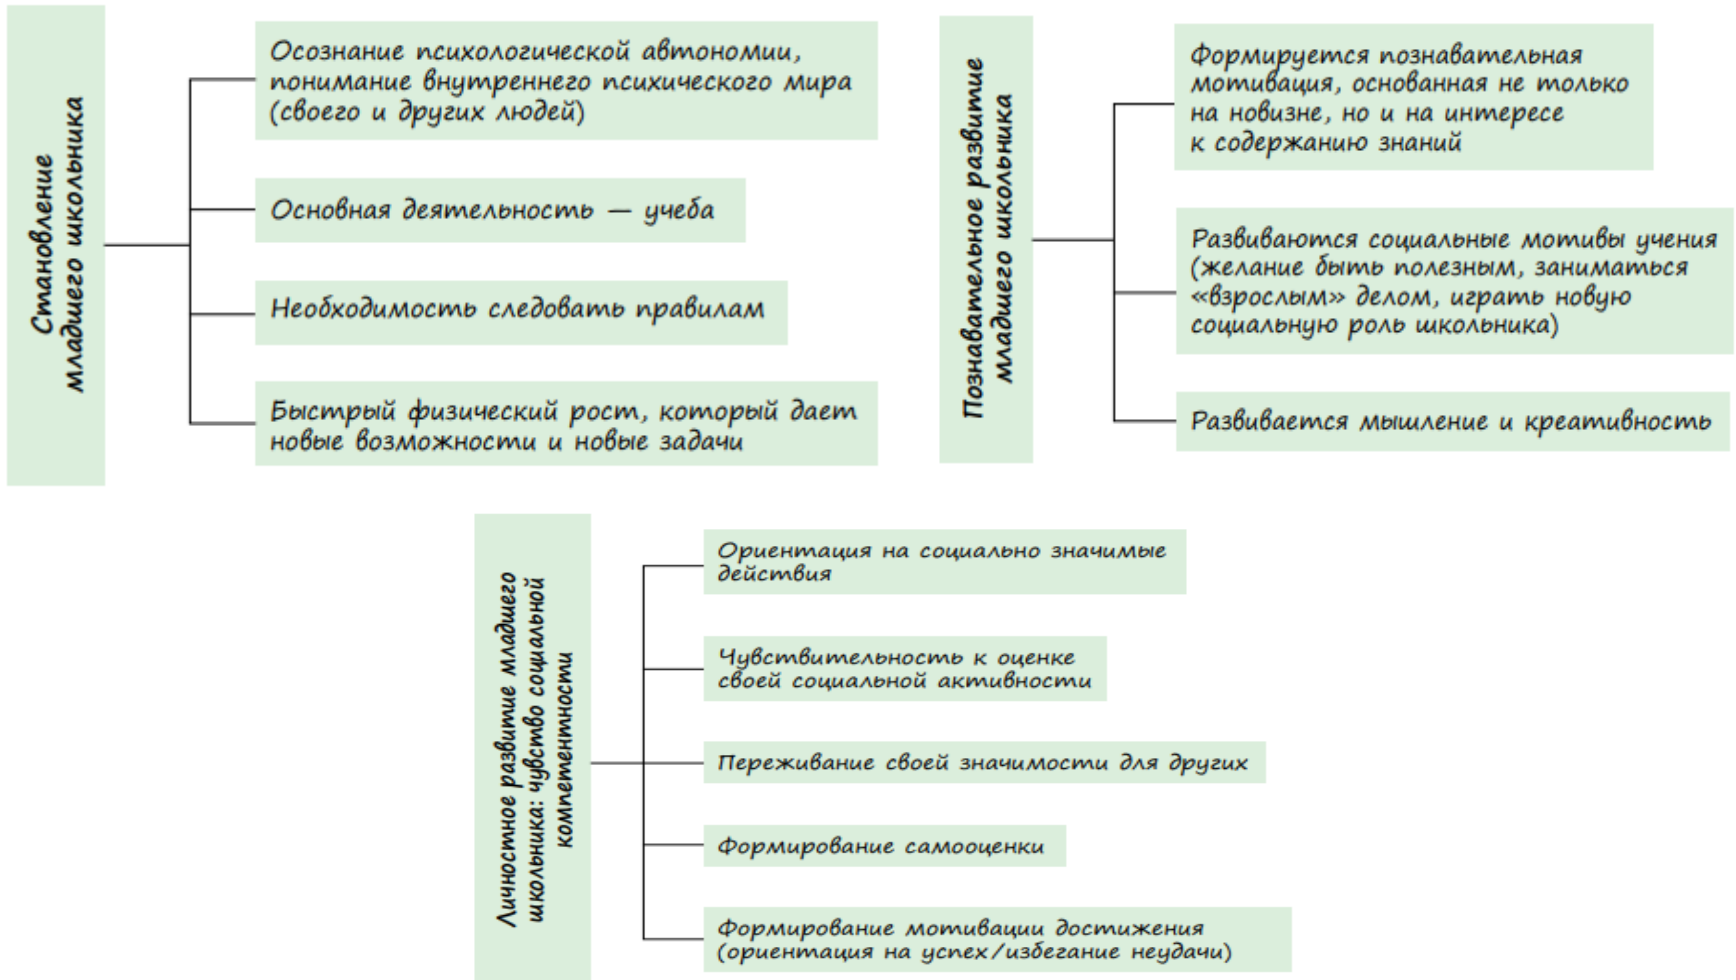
Становление младшего школьника

Осознание психологической автономии, понимание внутреннего психического мира (своего и других людей)

Основная деятельность — учеба

Необходимость следовать правилам

Быстрый физический рост, который дает новые возможности и новые задачи

Познавательное развитие младшего школьника

Формируется познавательная мотивация, основанная не только на новизне, но и на интересе к содержанию знаний

Развиваются социальные мотивы учения (желание быть полезным, заниматься «взрослым» делом, играть новую социальную роль школьника)

Развивается мышление и креативность

Личностное развитие младшего школьника: чувство социальной компетентности

Ориентация на социально значимые действия

Чувствительность к оценке своей социальной активности

Переживание своей значимости для других

Формирование самооценки

Формирование мотивации достижения (ориентация на успех/избегание неудачи)